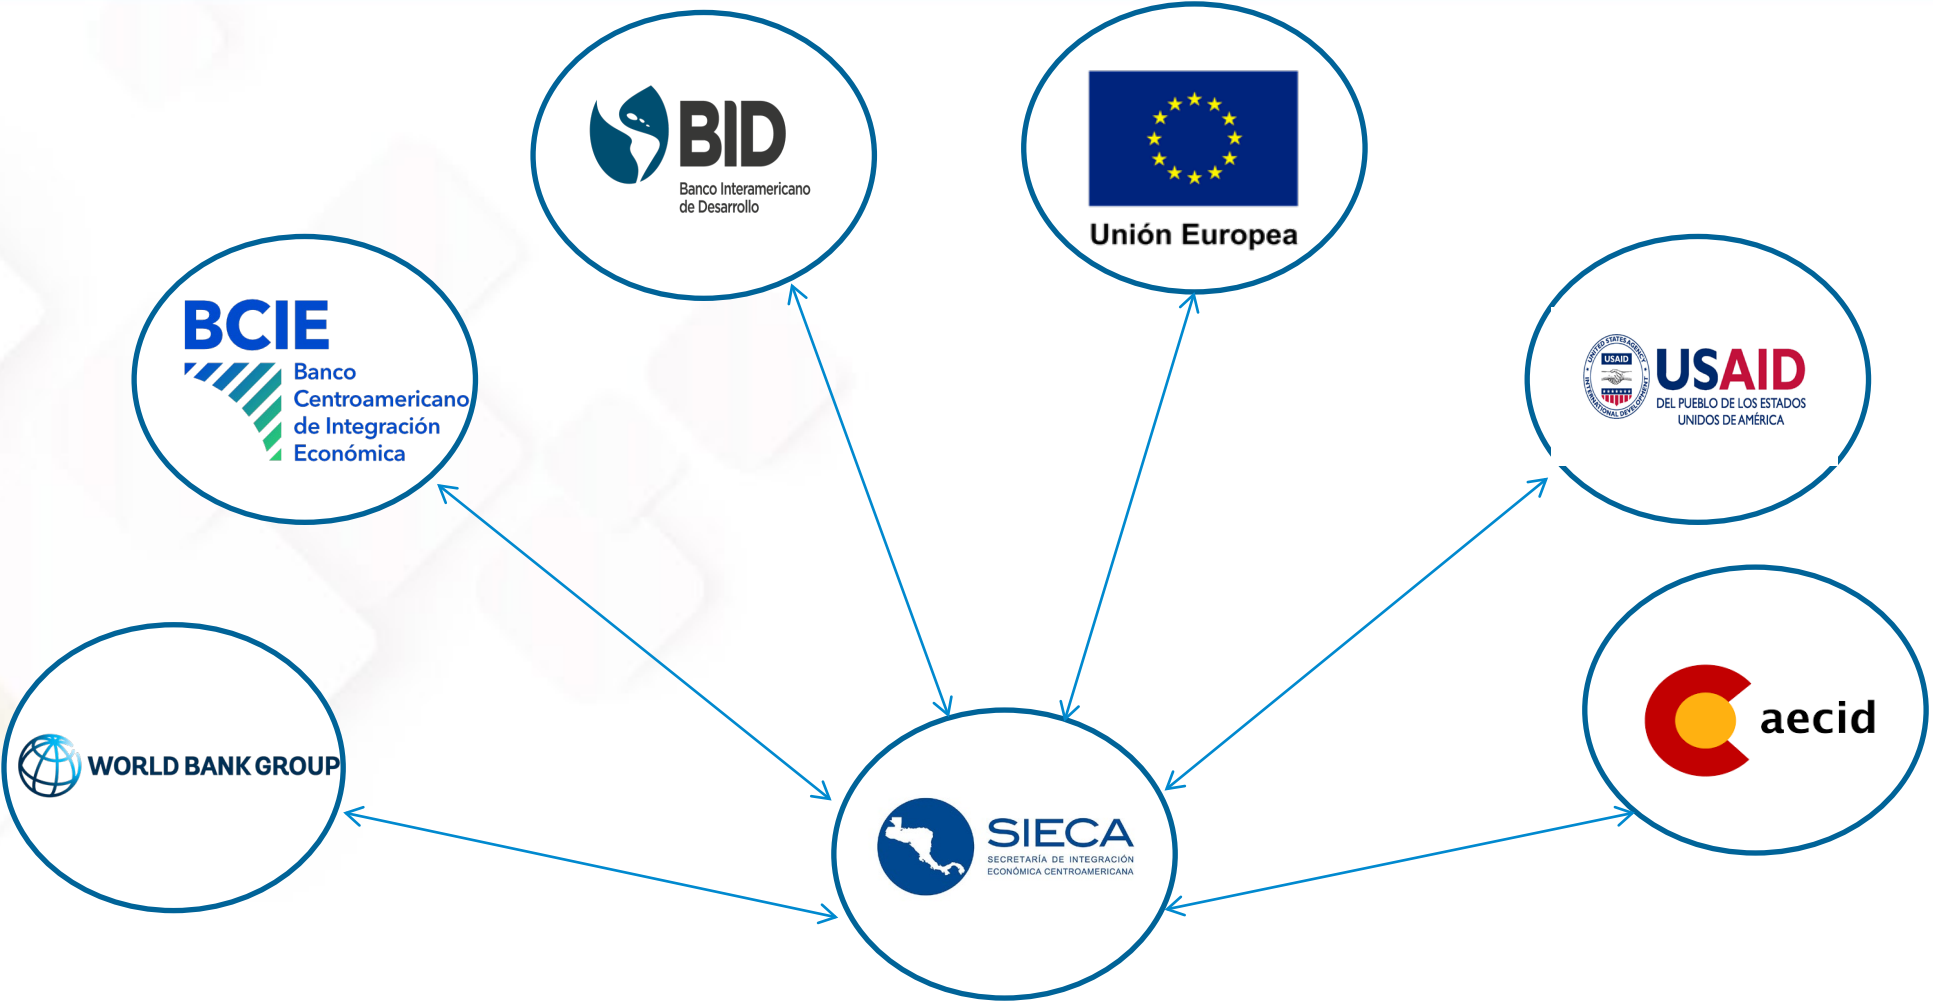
BID
Banco Interamericano de Desarrollo

Unión Europea

BCIE
Banco Centroamericano de Integración Económica

USAID
DEL PUEBLO DE LOS ESTADOS UNIDOS DE AMÉRICA

aecid

WORLD BANK GROUP

SIECA
SECRETARÍA DE INTEGRACIÓN ECONÓMICA CENTROAMERICANA